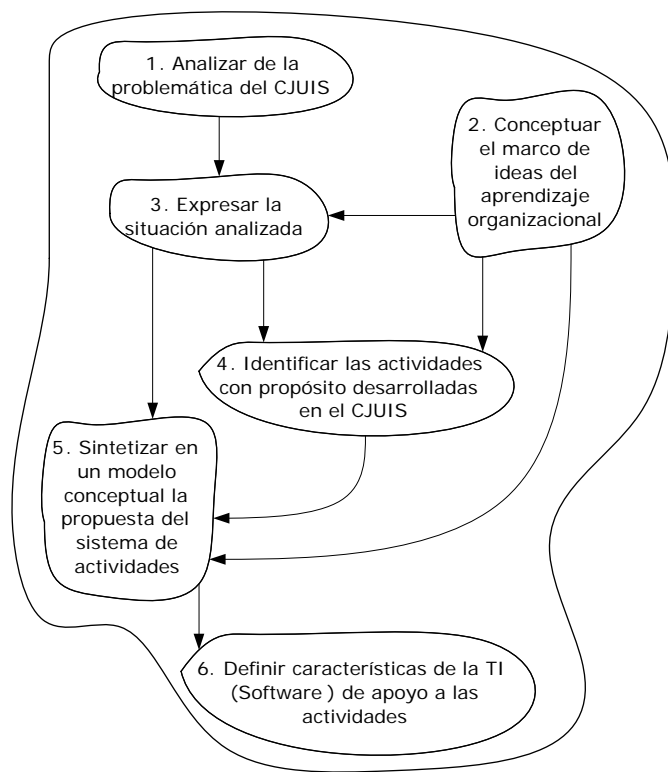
1. Analizar de la problemática del CJUIS

2. Conceptuar el marco de ideas del aprendizaje organizacional

3. Expresar la situación analizada

4. Identificar las actividades con propósito desarrolladas en el CJUIS

5. Sintetizar en un modelo conceptual la propuesta del sistema de actividades

6. Definir características de la TI (Software ) de apoyo a las actividades